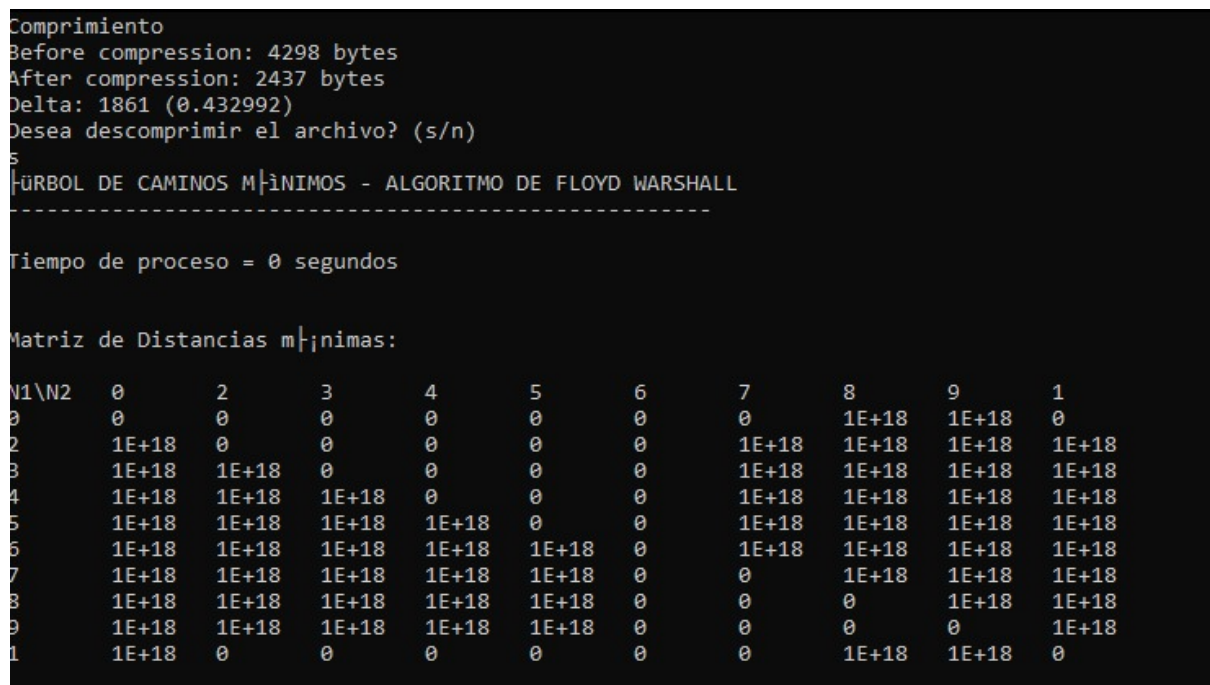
Comprimiento
Before compression: 4298 bytes
After compression: 2437 bytes
Delta: 1861 (0.432992)
Desea descomprimir el archivo? (s/n)
s
├üRBOL DE CAMINOS M├ìNIMOS - ALGORITMO DE FLOYD WARSHALL
--------------------------------------------------------

Tiempo de proceso = 0 segundos


Matriz de Distancias m├¡nimas:

| N1\N2 | 0 | 2 | 3 | 4 | 5 | 6 | 7 | 8 | 9 | 1 |
|---|---|---|---|---|---|---|---|---|---|---|
| 0 | 0 | 0 | 0 | 0 | 0 | 0 | 0 | 1E+18 | 1E+18 | 0 |
| 2 | 1E+18 | 0 | 0 | 0 | 0 | 0 | 1E+18 | 1E+18 | 1E+18 | 1E+18 |
| 3 | 1E+18 | 1E+18 | 0 | 0 | 0 | 0 | 1E+18 | 1E+18 | 1E+18 | 1E+18 |
| 4 | 1E+18 | 1E+18 | 1E+18 | 0 | 0 | 0 | 1E+18 | 1E+18 | 1E+18 | 1E+18 |
| 5 | 1E+18 | 1E+18 | 1E+18 | 1E+18 | 0 | 0 | 1E+18 | 1E+18 | 1E+18 | 1E+18 |
| 6 | 1E+18 | 1E+18 | 1E+18 | 1E+18 | 1E+18 | 0 | 1E+18 | 1E+18 | 1E+18 | 1E+18 |
| 7 | 1E+18 | 1E+18 | 1E+18 | 1E+18 | 1E+18 | 0 | 0 | 1E+18 | 1E+18 | 1E+18 |
| 8 | 1E+18 | 1E+18 | 1E+18 | 1E+18 | 1E+18 | 0 | 0 | 0 | 1E+18 | 1E+18 |
| 9 | 1E+18 | 1E+18 | 1E+18 | 1E+18 | 1E+18 | 0 | 0 | 0 | 0 | 1E+18 |
| 1 | 1E+18 | 0 | 0 | 0 | 0 | 0 | 0 | 1E+18 | 1E+18 | 0 |